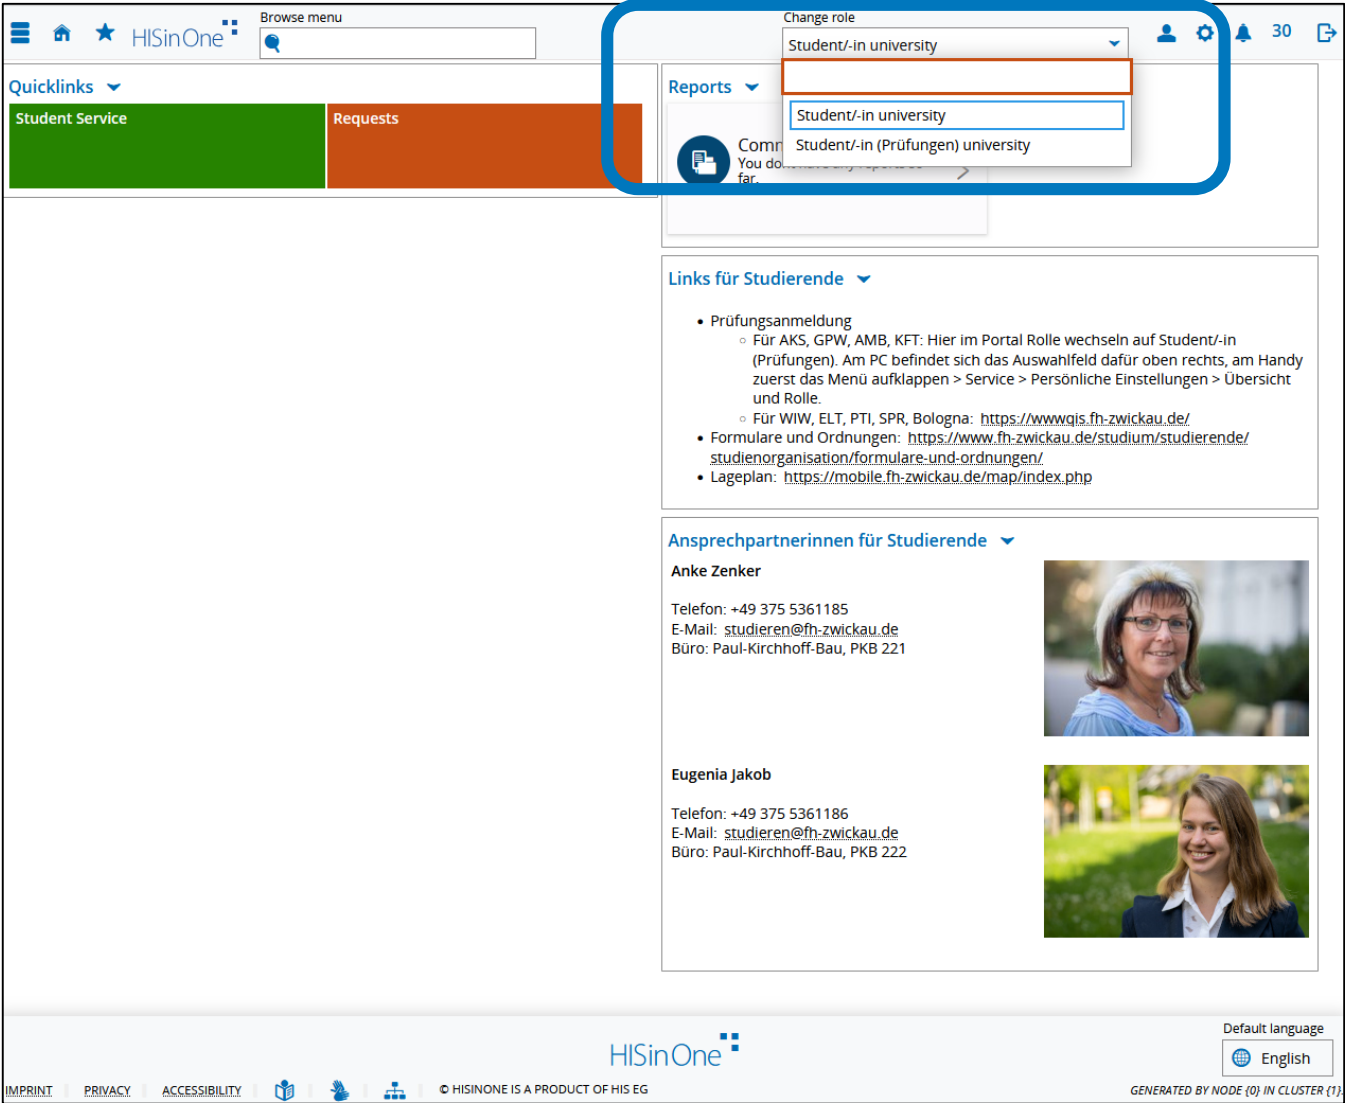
HISinOne

Browse menu

Change role

Student/-in university

30

Quicklinks

Student Service

Requests

Reports

Student/-in university

Student/-in (Prüfungen) university

Comm

You do

far.

Links für Studierende

- Prüfungsanmeldung
  - Für AKS, GPW, AMB, KFT: Hier im Portal Rolle wechseln auf Student/-in (Prüfungen). Am PC befindet sich das Auswahlfeld dafür oben rechts, am Handy zuerst das Menü aufklappen > Service > Persönliche Einstellungen > Übersicht und Rolle.
  - Für WIW, ELT, PTI, SPR, Bologna: https://wwwqis.fh-zwickau.de/
- Formulare und Ordnungen: https://www.fh-zwickau.de/studium/studierende/studienorganisation/formulare-und-ordnungen/
- Lageplan: https://mobile.fh-zwickau.de/map/index.php

Ansprechpartnerinnen für Studierende

Anke Zenker

Telefon: +49 375 5361185
E-Mail: studieren@fh-zwickau.de
Büro: Paul-Kirchhoff-Bau, PKB 221

Eugenia Jakob

Telefon: +49 375 5361186
E-Mail: studieren@fh-zwickau.de
Büro: Paul-Kirchhoff-Bau, PKB 222

HISinOne

Default language

English

IMPRINT PRIVACY ACCESSIBILITY © HISINONE IS A PRODUCT OF HIS EG

GENERATED BY NODE {0} IN CLUSTER {1}